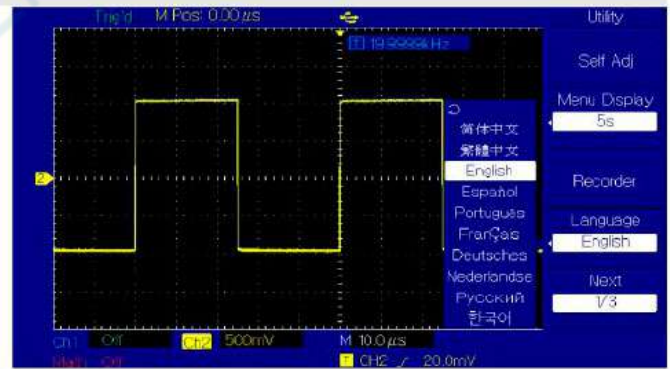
Trig'd M Pos: 0.00$\mu$s

Utility

T 19.9999kHz

Self Adj

Menu Display
5s

Recorder

Language
English

Next
1/3

简体中文
繁體中文
English
Español
Português
FranÇais
Deutsches
Nederlandse
Русский
한국어

2

Ch1 Off
Ch2 500mV
M 10.0$\mu$s
Math Off
T CH2 ⌿ 20.0mV